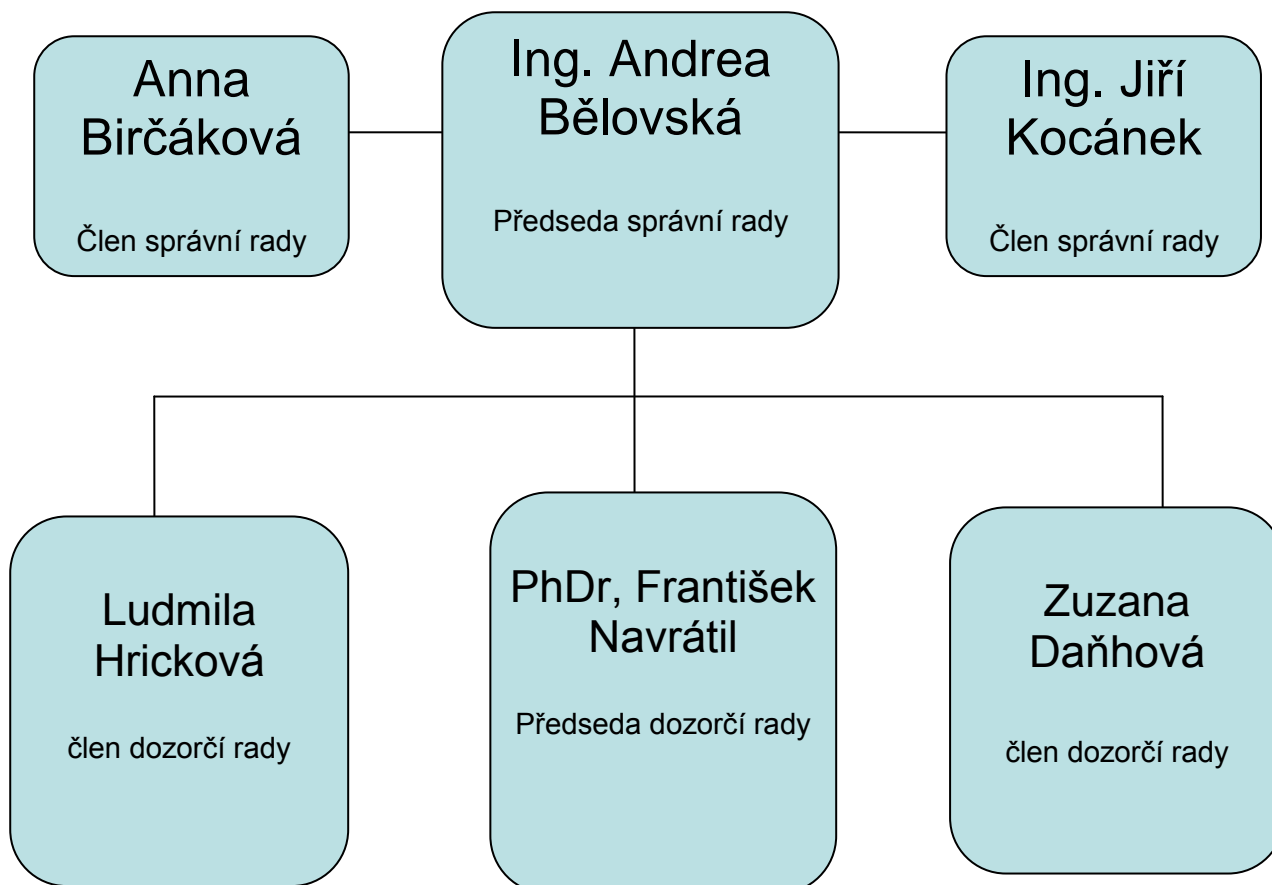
Anna Birčáková

Člen správní rady

Ing. Andrea Bělovská

Předseda správní rady

Ing. Jiří Kocánek

Člen správní rady

Ludmila Hricková

člen dozorčí rady

PhDr, František Navrátil

Předseda dozorčí rady

Zuzana Daňhová

člen dozorčí rady